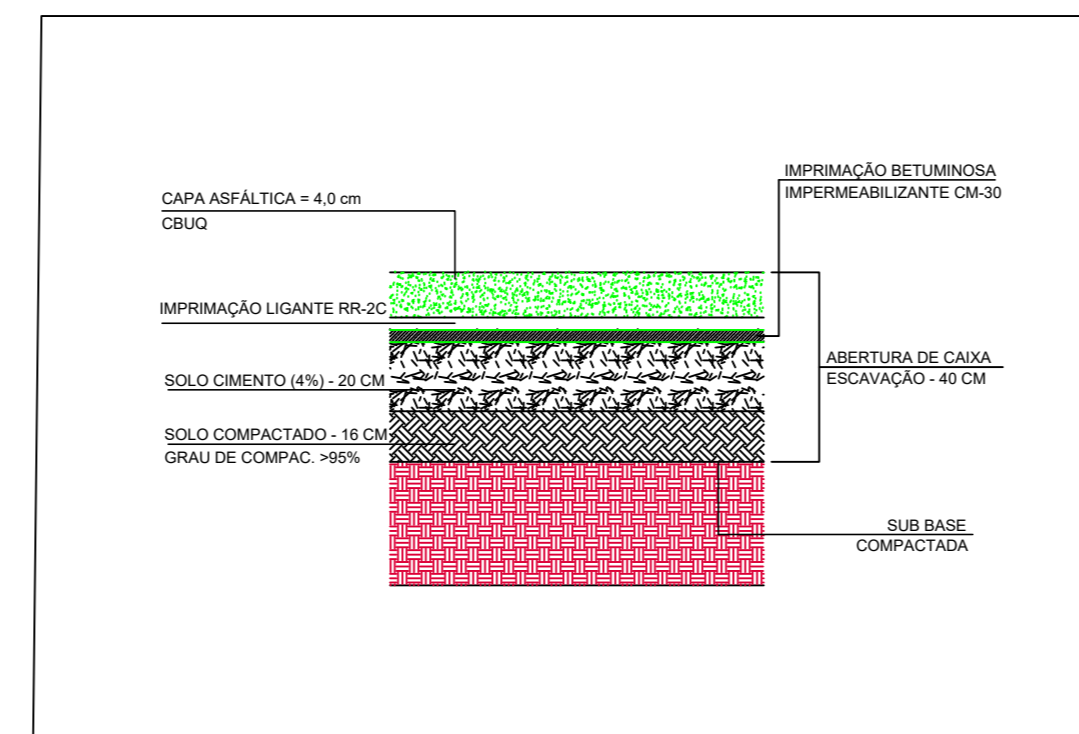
IMPRIMAÇÃO BETUMINOSA
IMPERMEABILIZANTE CM-30

CAPA ASFÁLTICA = 4,0 cm
CBUQ

IMPRIMAÇÃO LIGANTE RR-2C

ABERTURA DE CAIXA
ESCAVAÇÃO - 40 CM

SOLO CIMENTO (4%) - 20 CM

SOLO COMPACTADO - 16 CM
GRAU DE COMPAC. >95%

SUB BASE
COMPACTADA